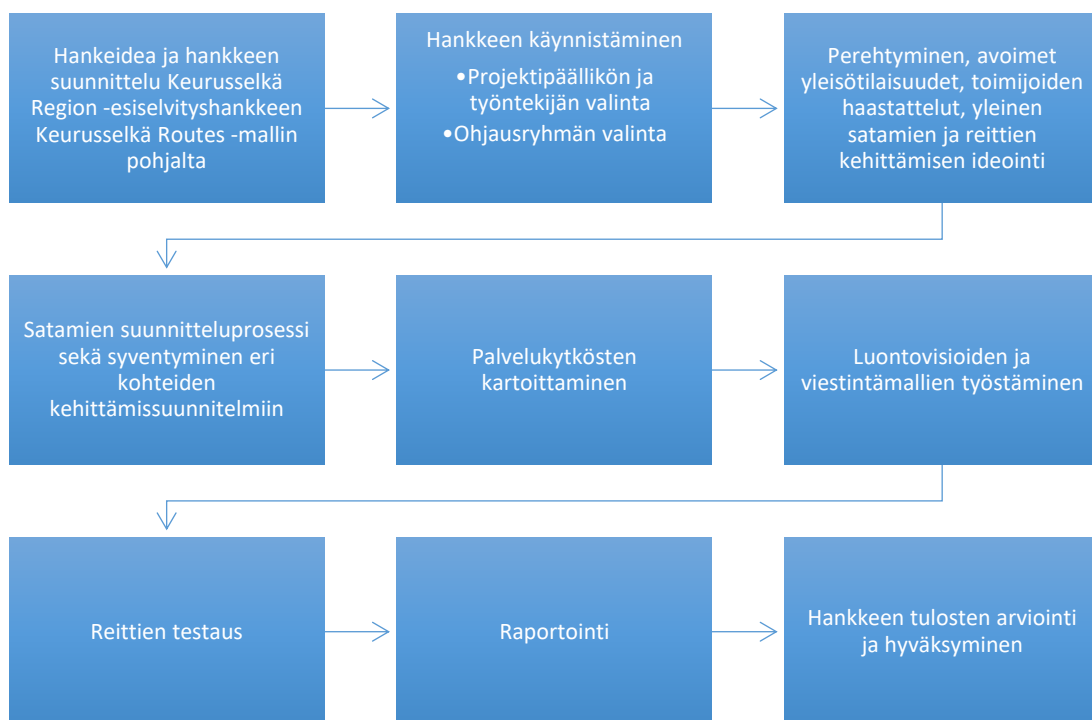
Hankeidea ja hankkeen suunnittelu Keurusselkä Region -esiselvityshankkeen Keurusselkä Routes -mallin pohjalta

Hankkeen käynnistäminen
•Projektipäällikön ja työntekijän valinta
•Ohjausryhmän valinta

Perehtyminen, avoimet yleisötilaisuudet, toimijoiden haastattelut, yleinen satamien ja reittien kehittämisen ideointi

Satamien suunnitteluprosessi sekä syventyminen eri kohteiden kehittämissuunnitelmiin

Palvelukytkösten kartoittaminen

Luontovisioiden ja viestintämallien työstäminen

Reittien testaus

Raportointi

Hankkeen tulosten arviointi ja hyväksyminen